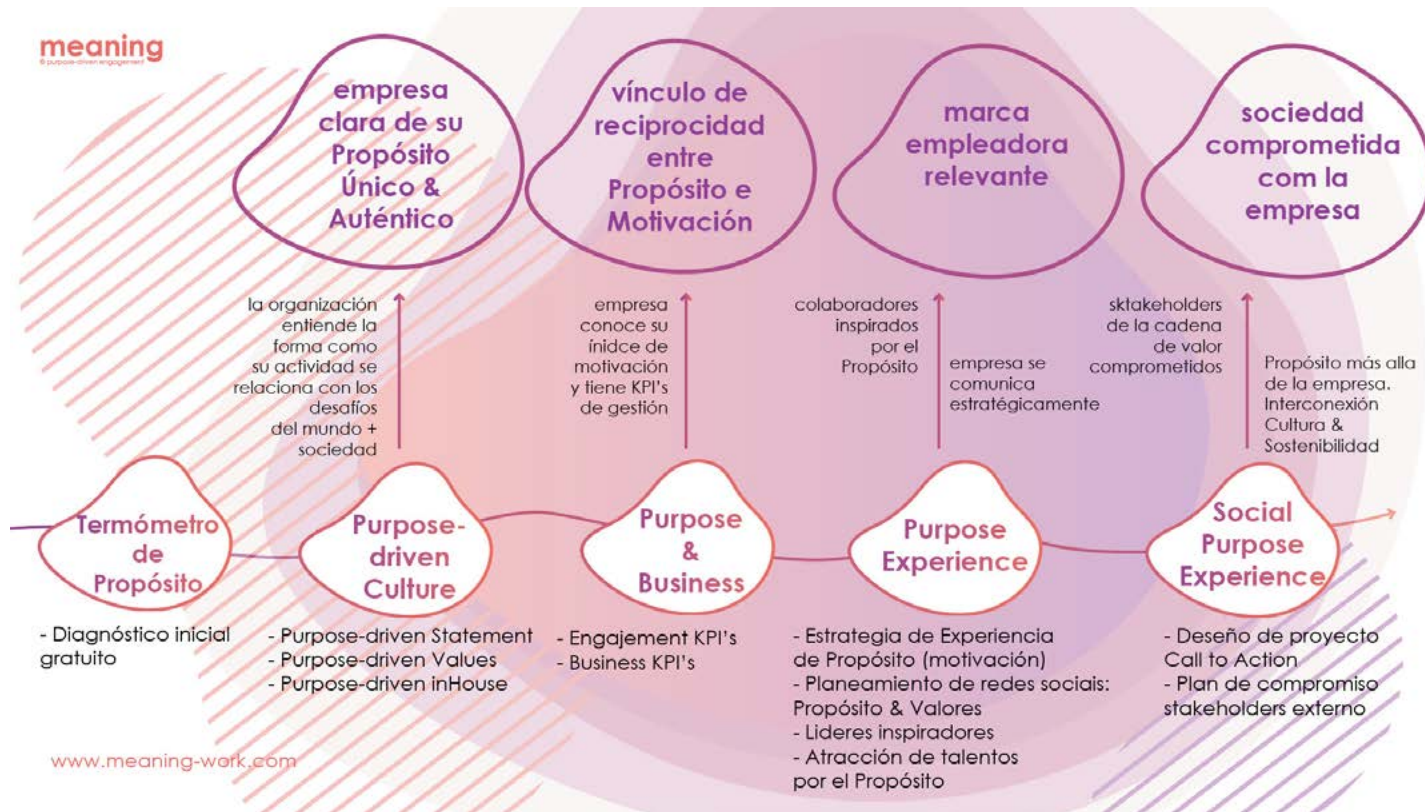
meaning
© purpose-driven engagement

empresa clara de su Propósito Único & Auténtico

vínculo de reciprocidad entre Propósito e Motivación

marca empleadora relevante

sociedad comprometida com la empresa

la organización entiende la forma como su actividad se relaciona con los desafíos del mundo + sociedad

empresa conoce su inidce de motivación y tiene KPI's de gestión

colaboradores inspirados por el Propósito

empresa se comunica estratégicamente

sktakeholders de la cadena de valor comprometidos

Propósito más alla de la empresa. Interconexión Cultura & Sostenibilidad

Termómetro de Propósito

Purpose-driven Culture

Purpose & Business

Purpose Experience

Social Purpose Experience

- Diagnóstico inicial gratuito

- Purpose-driven Statement
- Purpose-driven Values
- Purpose-driven inHouse

- Engajement KPI's
- Business KPI's

- Estrategia de Experiencia de Propósito (motivación)
- Planeamiento de redes sociais: Propósito & Valores
- Lideres inspiradores
- Atracción de talentos por el Propósito

- Deseño de proyecto Call to Action
- Plan de compromiso stakeholders externo

www.meaning-work.com